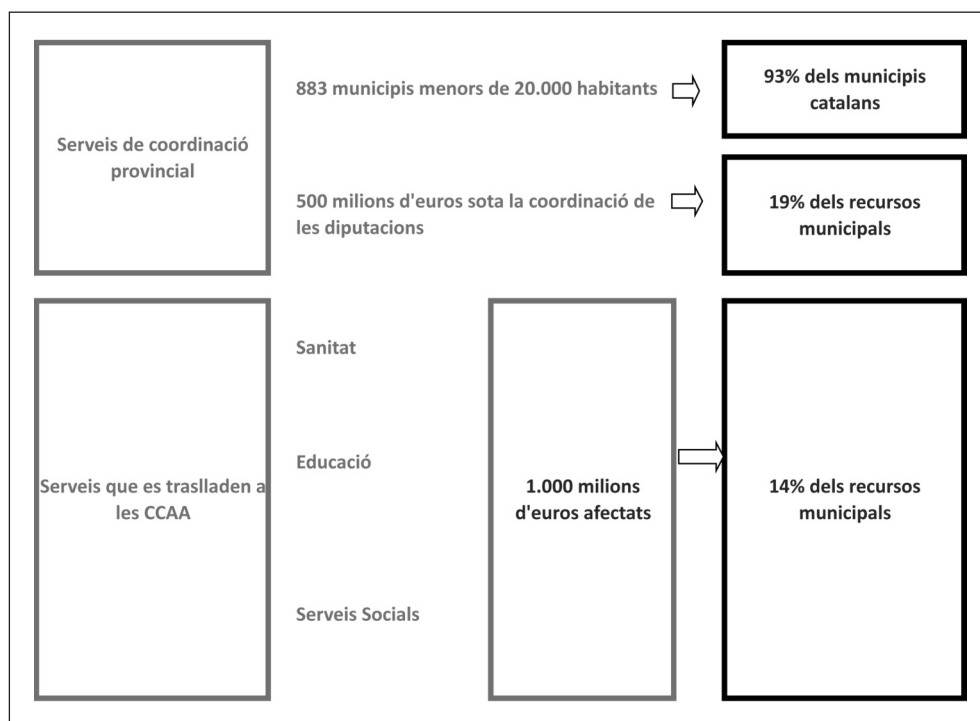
Serveis de coordinació provincial

883 municipis menors de 20.000 habitants

93% dels municipis catalans

500 milions d'euros sota la coordinació de les diputacions

19% dels recursos municipals

Serveis que es traslladen a les CCAA

Sanitat

Educació

Serveis Socials

1.000 milions d'euros afectats

14% dels recursos municipals